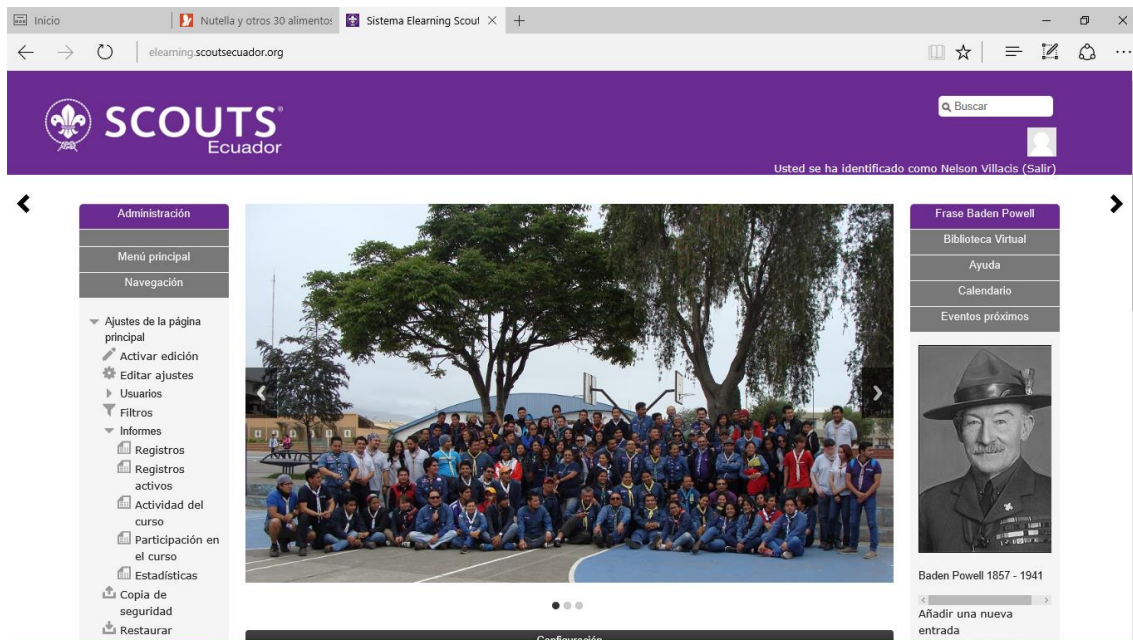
Inicio | Nutella y otros 30 alimentos | Sistema Elearning Scout ×

elearning.scoutsecuador.org

SCOUTS
Ecuador

Buscar

Usted se ha identificado como Nelson Villacis (Salir)

Administración

Menú principal

Navegación

Ajustes de la página principal
Activar edición
Editar ajustes
Usuarios
Filtros
Informes
Registros
Registros activos
Actividad del curso
Participación en el curso
Estadísticas
Copia de seguridad
Restaurar

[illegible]

Frase Baden Powell
Biblioteca Virtual
Ayuda
Calendario
Eventos próximos

Baden Powell 1857 - 1941

Añadir una nueva entrada